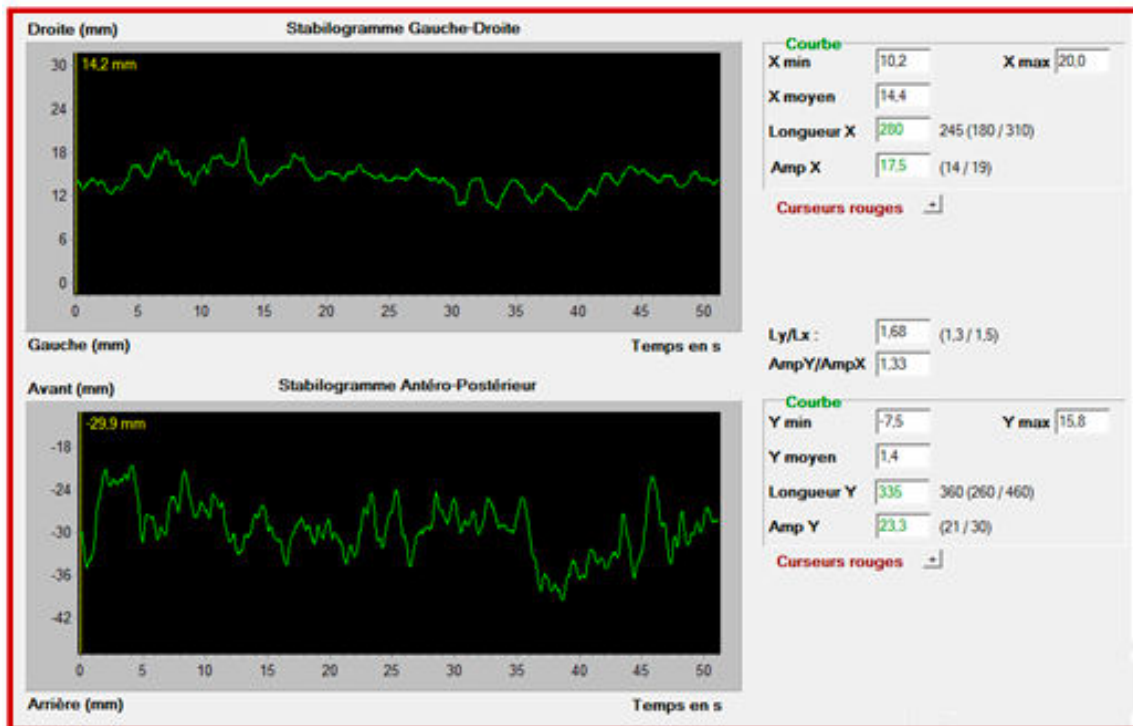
Droite (mm)

Stabilogramme Gauche-Droite

14,2 mm

30
24
18
12
6
0

0 5 10 15 20 25 30 35 40 45 50

Gauche (mm)

Temps en s

Courbe

X min 10,2

X max 20,0

X moyen 14,4

Longueur X 280 245 (180 / 310)

Amp X 17,5 (14 / 19)

Curseurs rouges +

Ly/Lx : 1,68 (1,3 / 1,5)

AmpY/AmpX 1,33

Avant (mm)

Stabilogramme Antéro-Postérieur

-29,9 mm

-18
-24
-30
-36
-42

0 5 10 15 20 25 30 35 40 45 50

Arrière (mm)

Temps en s

Courbe

Y min -7,5

Y max 15,8

Y moyen 1,4

Longueur Y 335 360 (260 / 460)

Amp Y 23,3 (21 / 30)

Curseurs rouges +